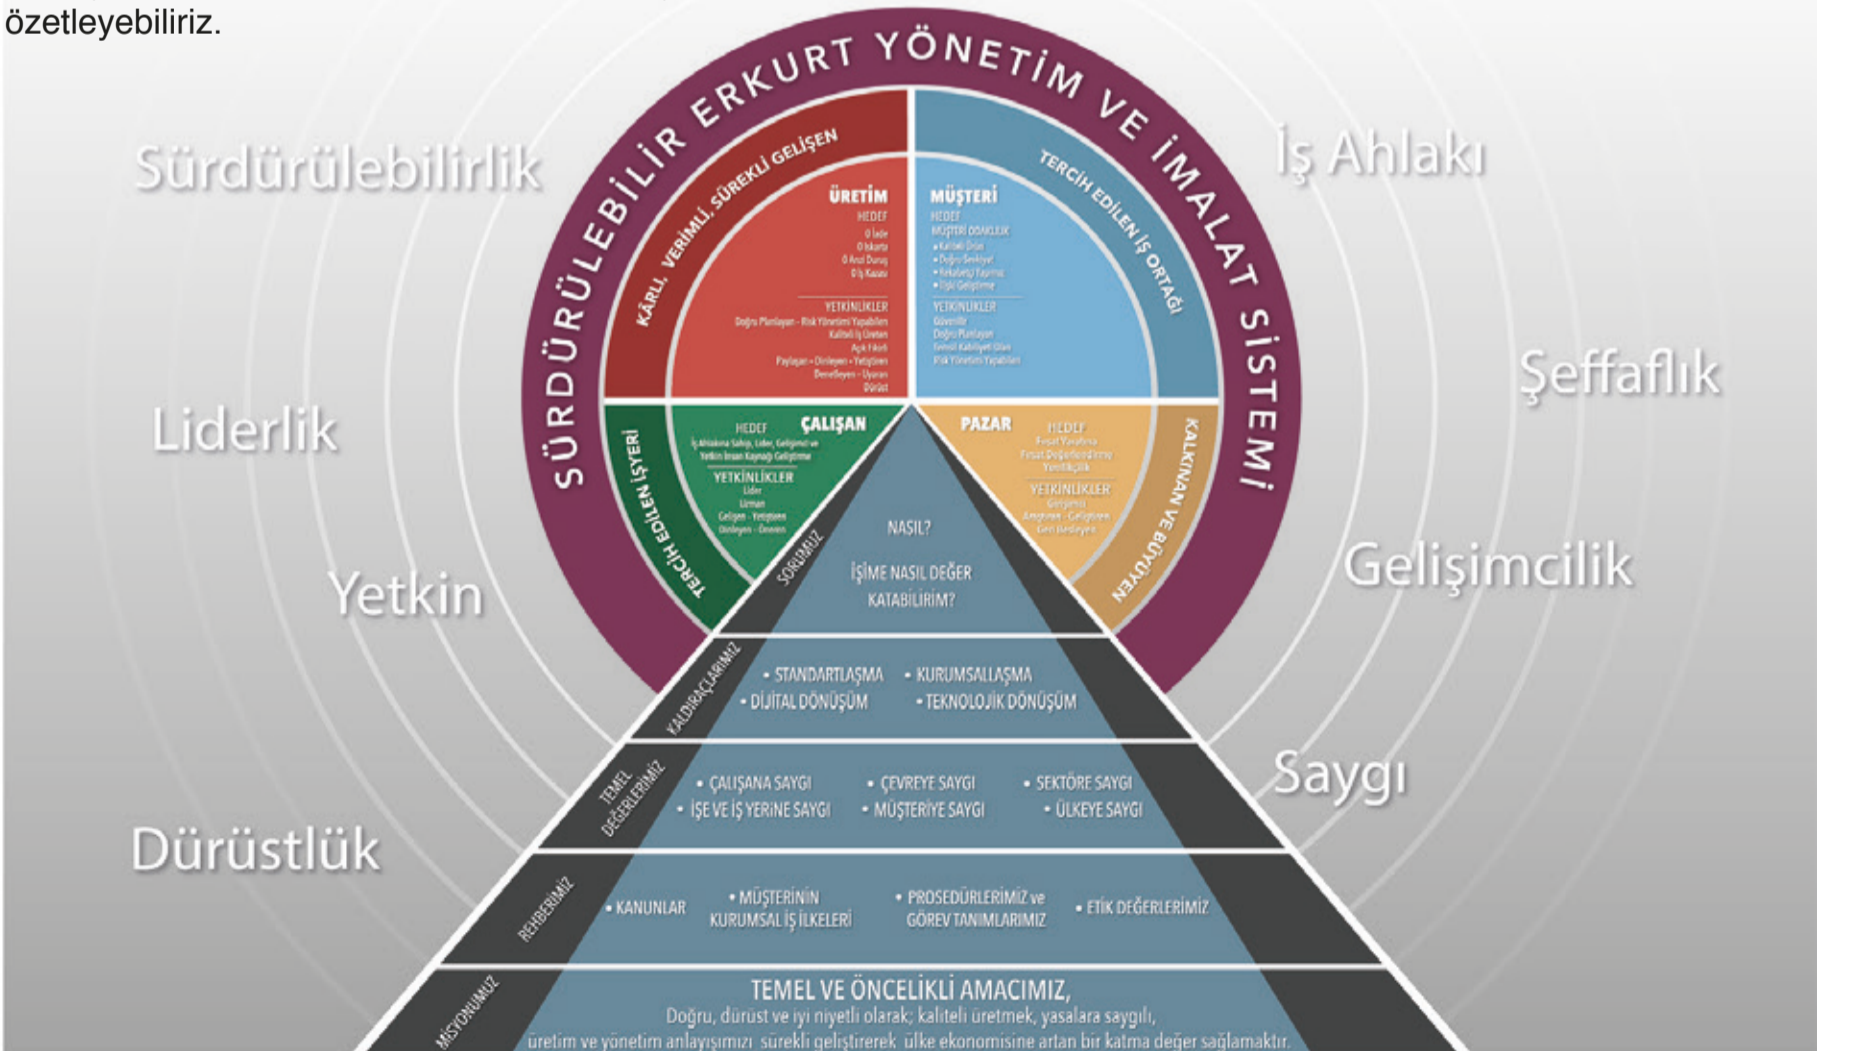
özetleyebiliriz.

SÜRDÜRÜLEBİLİR ERKURT YÖNETİM VE İMALAT SİSTEMİ

Sürdürülebilirlik

İş Ahlakı

Liderlik

Şeffaflık

Yetkin

Gelişimcilik

Saygı

Dürüstlük

KÂRLI, VERİMLİ, SÜREKLİ GELİŞEN

ÜRETİM
HEDEF
0 İade
0 Iskarta
0 Arıza Duruş
0 İş Kazası

YETKİNLİKLER
Doğru Planlayan - Risk Yönetimi Yapabilen
Kaliteli İş Üreten
Açık Fikirli
Paylaşan - Dinleyen - Yetiştiren
Denetleyen - Uyaran
Dürüst

TERCİH EDİLEN İŞ ORTAĞI

MÜŞTERİ
HEDEF
MÜŞTERİ ODAKLILIK
• Kaliteli Ürün
• Doğru Sevkiyat
• Rekabetçi Fiyat
• İlişki Geliştirme

YETKİNLİKLER
Güvenilir
Doğru Planlayan
Teknik Kabiliyeti Olan
Risk Yönetimi Yapabilen

TERCİH EDİLEN İŞYERİ

ÇALIŞAN
HEDEF
İş Ahlakına Sahip, Lider, Gelişimci ve Yetkin İnsan Kaynağı Geliştirme
YETKİNLİKLER
Lider
Uzman
Gelişen - Yetiştiren
Dinleyen - Öneren

KALKINAN VE BÜYÜYEN

PAZAR
HEDEF
Fırsat Yaratma
Fırsat Değerlendirme
Yenilikçilik
YETKİNLİKLER
Girişimci
Araştıran - Gelişen
Geri Besleyen

SORUMUZ

NASIL?

İŞİME NASIL DEĞER KATABİLİRİM?

KALDIRAÇLARIMIZ

• STANDARTLAŞMA • KURUMSALLAŞMA
• DİJİTAL DÖNÜŞÜM • TEKNOLOJİK DÖNÜŞÜM

TEMEL DEĞERLERİMİZ

• ÇALIŞANA SAYGI • ÇEVREYE SAYGI • SEKTÖRE SAYGI
• İŞE VE İŞ YERİNE SAYGI • MÜŞTERİYE SAYGI • ÜLKEYE SAYGI

REHBERİMİZ

• KANUNLAR • MÜŞTERİNİN KURUMSAL İŞ İLKELERİ • PROSEDÜRLERİMİZ ve GÖREV TANIMLARIMIZ • ETİK DEĞERLERİMİZ

MİSYONUMUZ

TEMEL VE ÖNCELİKLİ AMACIMIZ,
Doğru, dürüst ve iyi niyetli olarak; kaliteli üretmek, yasalara saygılı, üretim ve yönetim anlayışımızı sürekli geliştirerek ülke ekonomisine artan bir katma değer sağlamaktır.